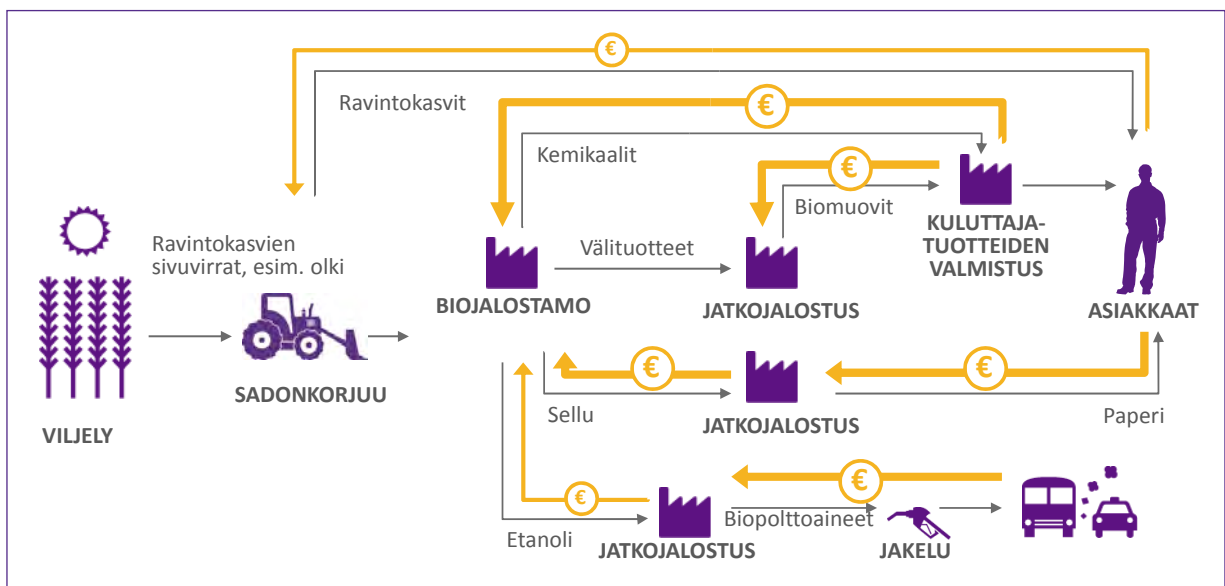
€
Ravintokasvit
€
Kemikaalit
€
Biomuovit
KULUTTAJATUOTTEIDEN VALMISTUS
Ravintokasvien sivuvirrat, esim. olki
Välituotteet
BIOJALOSTAMO
JATKOJALOSTUS
ASIAKKAAT
SADONKORJUU
€
€
Sellu
JATKOJALOSTUS
Paperi
VILJELY
€
€
Biopolttoaineet
Etanoli
JATKOJALOSTUS
JAKELU